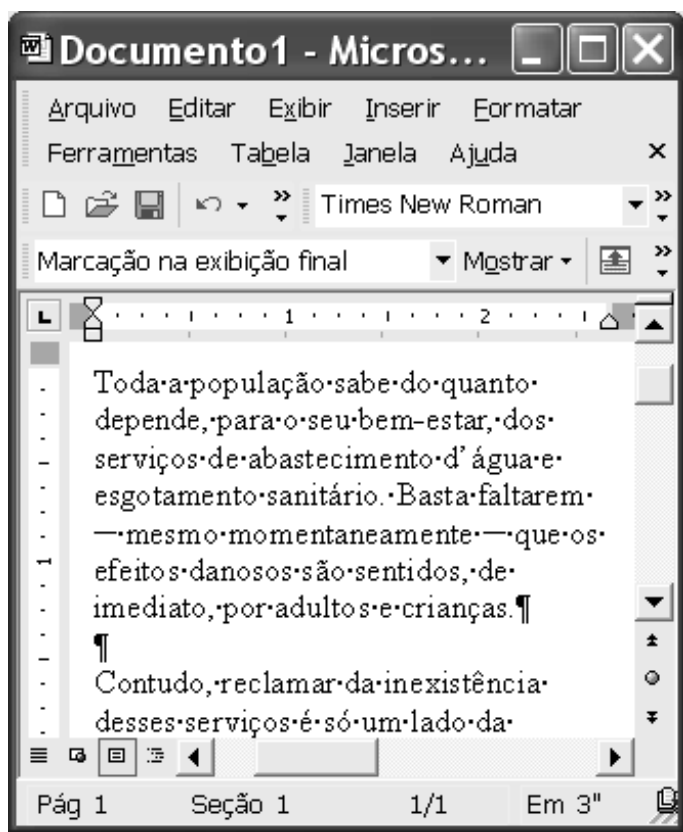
Documento1 - Micros...

Arquivo Editar Exibir Inserir Formatar Ferramentas Tabela Janela Ajuda ×

Times New Roman

Marcação na exibição final ▾ Mostrar ▾

1 2

Toda·a·população·sabe·do·quanto· depende,·para·o·seu·bem-estar,·dos· serviços·de·abastecimento·d'água·e· esgotamento·sanitário.·Basta·faltarem· —·mesmo·momentaneamente·—·que·os· efeitos·danosos·são·sentidos,·de· imediato,·por·adultos·e·crianças.¶
¶
Contudo,·reclamar·da·inexistência· desses·serviços·é·só·um·lado·da·

Pág 1 Seção 1 1/1 Em 3"